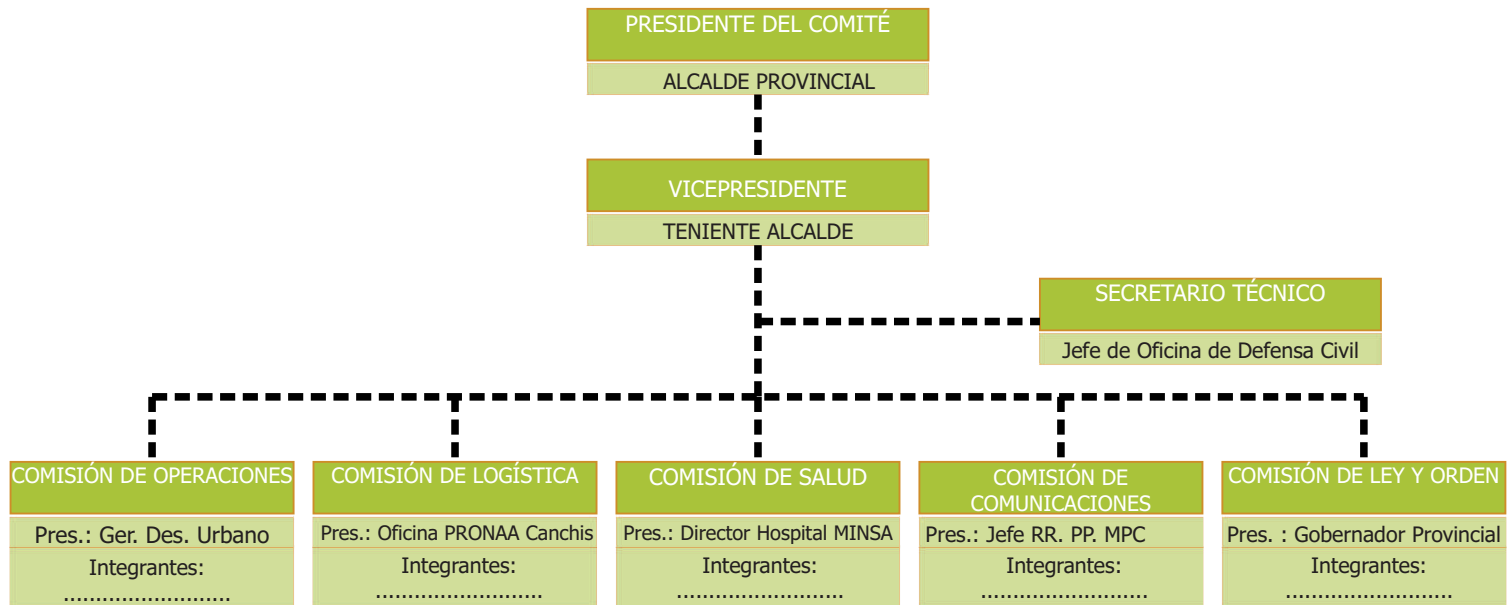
PRESIDENTE DEL COMITÉ
ALCALDE PROVINCIAL

VICEPRESIDENTE
TENIENTE ALCALDE

SECRETARIO TÉCNICO
Jefe de Oficina de Defensa Civil

COMISIÓN DE OPERACIONES
Pres.: Ger. Des. Urbano
Integrantes:
……………………

COMISIÓN DE LOGÍSTICA
Pres.: Oficina PRONAA Canchis
Integrantes:
……………………

COMISIÓN DE SALUD
Pres.: Director Hospital MINSA
Integrantes:
……………………

COMISIÓN DE COMUNICACIONES
Pres.: Jefe RR. PP. MPC
Integrantes:
……………………

COMISIÓN DE LEY Y ORDEN
Pres. : Gobernador Provincial
Integrantes:
……………………